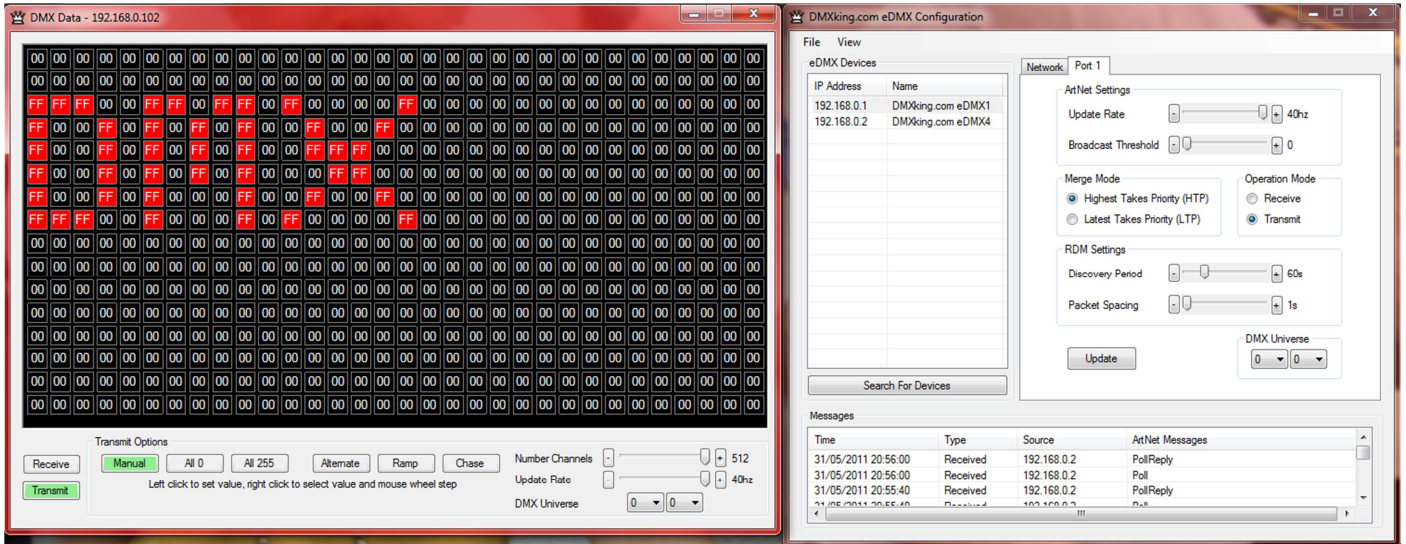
DMX Data - 192.168.0.102

| 00 | 00 | 00 | 00 | 00 | 00 | 00 | 00 | 00 | 00 | 00 | 00 | 00 | 00 | 00 | 00 | 00 | 00 | 00 | 00 | 00 | 00 | 00 | 00 | 00 | 00 | 00 | 00 | 00 | 00 | 00 | 00 |
|---|---|---|---|---|---|---|---|---|---|---|---|---|---|---|---|---|---|---|---|---|---|---|---|---|---|---|---|---|---|---|---|
| 00 | 00 | 00 | 00 | 00 | 00 | 00 | 00 | 00 | 00 | 00 | 00 | 00 | 00 | 00 | 00 | 00 | 00 | 00 | 00 | 00 | 00 | 00 | 00 | 00 | 00 | 00 | 00 | 00 | 00 | 00 | 00 |
| FF | FF | FF | 00 | 00 | FF | FF | 00 | FF | FF | 00 | FF | 00 | 00 | 00 | 00 | FF | 00 | 00 | 00 | 00 | 00 | 00 | 00 | 00 | 00 | 00 | 00 | 00 | 00 | 00 | 00 |
| FF | 00 | 00 | FF | 00 | FF | 00 | FF | 00 | FF | 00 | 00 | FF | 00 | 00 | FF | 00 | 00 | 00 | 00 | 00 | 00 | 00 | 00 | 00 | 00 | 00 | 00 | 00 | 00 | 00 | 00 |
| FF | 00 | 00 | FF | 00 | FF | 00 | FF | 00 | FF | 00 | 00 | FF | FF | FF | 00 | 00 | 00 | 00 | 00 | 00 | 00 | 00 | 00 | 00 | 00 | 00 | 00 | 00 | 00 | 00 | 00 |
| FF | 00 | 00 | FF | 00 | FF | 00 | FF | 00 | FF | 00 | 00 | FF | FF | FF | 00 | 00 | 00 | 00 | 00 | 00 | 00 | 00 | 00 | 00 | 00 | 00 | 00 | 00 | 00 | 00 | 00 |
| FF | 00 | 00 | FF | 00 | FF | 00 | 00 | 00 | FF | 00 | 00 | FF | 00 | 00 | FF | 00 | 00 | 00 | 00 | 00 | 00 | 00 | 00 | 00 | 00 | 00 | 00 | 00 | 00 | 00 | 00 |
| FF | FF | FF | 00 | 00 | FF | 00 | 00 | 00 | FF | 00 | FF | 00 | 00 | 00 | 00 | FF | 00 | 00 | 00 | 00 | 00 | 00 | 00 | 00 | 00 | 00 | 00 | 00 | 00 | 00 | 00 |
| 00 | 00 | 00 | 00 | 00 | 00 | 00 | 00 | 00 | 00 | 00 | 00 | 00 | 00 | 00 | 00 | 00 | 00 | 00 | 00 | 00 | 00 | 00 | 00 | 00 | 00 | 00 | 00 | 00 | 00 | 00 | 00 |
| 00 | 00 | 00 | 00 | 00 | 00 | 00 | 00 | 00 | 00 | 00 | 00 | 00 | 00 | 00 | 00 | 00 | 00 | 00 | 00 | 00 | 00 | 00 | 00 | 00 | 00 | 00 | 00 | 00 | 00 | 00 | 00 |
| 00 | 00 | 00 | 00 | 00 | 00 | 00 | 00 | 00 | 00 | 00 | 00 | 00 | 00 | 00 | 00 | 00 | 00 | 00 | 00 | 00 | 00 | 00 | 00 | 00 | 00 | 00 | 00 | 00 | 00 | 00 | 00 |
| 00 | 00 | 00 | 00 | 00 | 00 | 00 | 00 | 00 | 00 | 00 | 00 | 00 | 00 | 00 | 00 | 00 | 00 | 00 | 00 | 00 | 00 | 00 | 00 | 00 | 00 | 00 | 00 | 00 | 00 | 00 | 00 |
| 00 | 00 | 00 | 00 | 00 | 00 | 00 | 00 | 00 | 00 | 00 | 00 | 00 | 00 | 00 | 00 | 00 | 00 | 00 | 00 | 00 | 00 | 00 | 00 | 00 | 00 | 00 | 00 | 00 | 00 | 00 | 00 |
| 00 | 00 | 00 | 00 | 00 | 00 | 00 | 00 | 00 | 00 | 00 | 00 | 00 | 00 | 00 | 00 | 00 | 00 | 00 | 00 | 00 | 00 | 00 | 00 | 00 | 00 | 00 | 00 | 00 | 00 | 00 | 00 |
| 00 | 00 | 00 | 00 | 00 | 00 | 00 | 00 | 00 | 00 | 00 | 00 | 00 | 00 | 00 | 00 | 00 | 00 | 00 | 00 | 00 | 00 | 00 | 00 | 00 | 00 | 00 | 00 | 00 | 00 | 00 | 00 |
| 00 | 00 | 00 | 00 | 00 | 00 | 00 | 00 | 00 | 00 | 00 | 00 | 00 | 00 | 00 | 00 | 00 | 00 | 00 | 00 | 00 | 00 | 00 | 00 | 00 | 00 | 00 | 00 | 00 | 00 | 00 | 00 |

Receive
Transmit
Transmit Options
Manual All 0 All 255 Alternate Ramp Chase
Left click to set value, right click to select value and mouse wheel step
Number Channels - + 512
Update Rate - + 40hz
DMX Universe 0 0

DMXking.com eDMX Configuration
File View
eDMX Devices
| IP Address | Name |
|---|---|
| 192.168.0.1 | DMXking.com eDMX1 |
| 192.168.0.2 | DMXking.com eDMX4 |

Search For Devices
Network Port 1
ArtNet Settings
Update Rate - + 40hz
Broadcast Threshold - + 0
Merge Mode
Highest Takes Priority (HTP)
Latest Takes Priority (LTP)
Operation Mode
Receive
Transmit
RDM Settings
Discovery Period - + 60s
Packet Spacing - + 1s
DMX Universe
Update 0 0
Messages
| Time | Type | Source | ArtNet Messages |
|---|---|---|---|
| 31/05/2011 20:56:00 | Received | 192.168.0.2 | PollReply |
| 31/05/2011 20:56:00 | Received | 192.168.0.2 | Poll |
| 31/05/2011 20:55:40 | Received | 192.168.0.2 | PollReply |
| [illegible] | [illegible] | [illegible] | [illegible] |